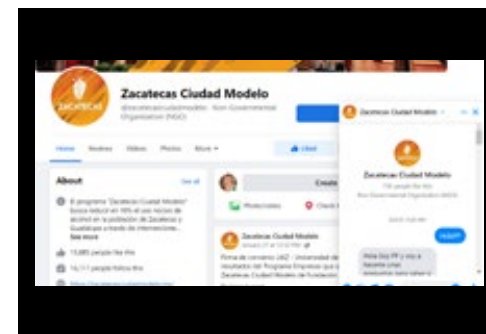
Zacatecas Ciudad Modelo

@zacatecasciudadmodelo · Non-Governmental Organization (NGO)

Home Reviews Videos Photos More

Liked

About

See all

El programa "Zacatecas Ciudad Modelo" busca reducir en 10% el uso nocivo de alcohol en la población de Zacatecas y Guadalupe a través de intervenciones...

See more

13,885 people like this

14,117 people follow this

Create

Photo/video

Check in

Zacatecas Ciudad Modelo

Firma de convenio UAZ - Universidad de ... resultados del Programa Empresas que ... Zacatecas Ciudad Modelo de Fundación ...

Zacatecas Ciudad Modelo

Zacatecas Ciudad Modelo

Non-Governmental Organization (NGO)

Hola!!

Hola Soy FF y voy a hacerte unas

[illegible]